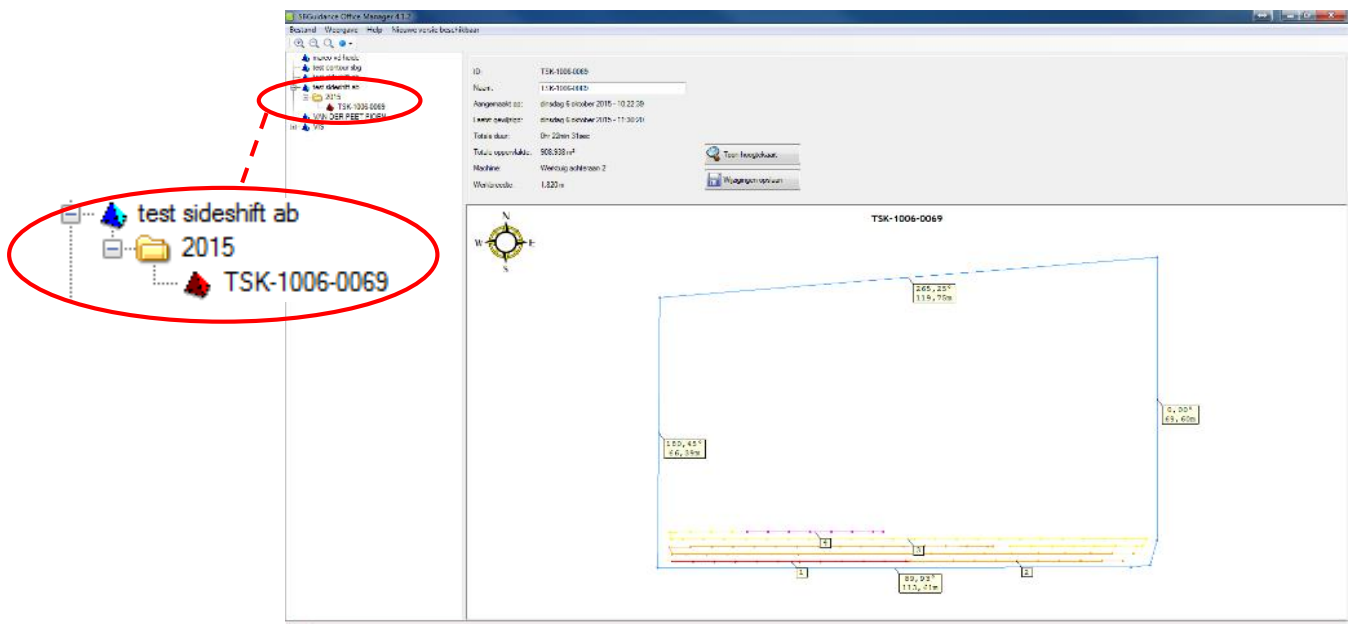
SBGuidance Office Manager 4.1.7

Bestand Weergave Help Nieuwe versie beschikbaar

nieuw x3 fields
test contour abg
test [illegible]
test sideshift ab
2015
TSK-1006-0069
VAN DER PEET FIGEN
VIS

ID: TSK-1006-0069
Naam: TSK-1006-0069
Aangemaakt op: dinsdag 6 oktober 2015 - 10:22:39
Laatst gewijzigd: dinsdag 6 oktober 2015 - 11:38:01
Totale duur: 0u 22min 31sec
Totale oppervlakte: 908,938 m²
Machine: Werktuig achteraan 2
Werkbreedte: 1,820 m

Toon hoogtekaart
Wijzigingen opslaan

TSK-1006-0069

N
W
E
S

265,25°
119,76m

180,45°
66,39m

0,00°
65,60m

89,93°
113,41m

1
2
3
4

test sideshift ab
2015
TSK-1006-0069